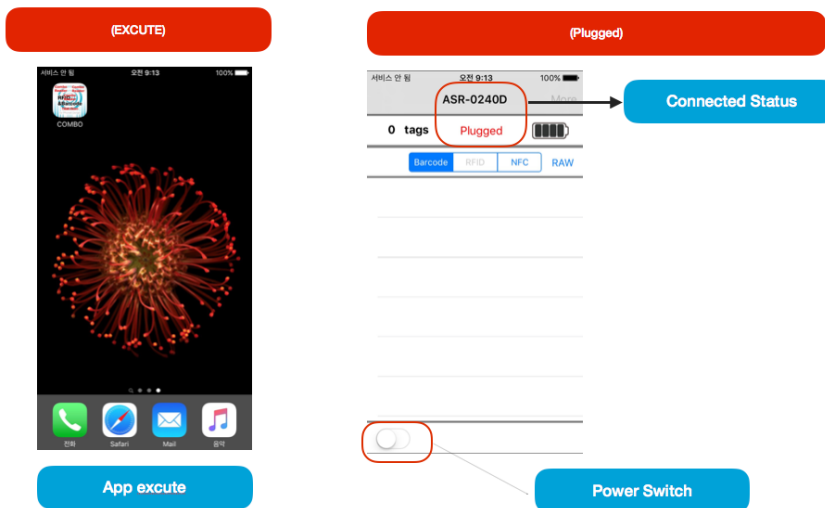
(EXCUTE)

서비스 안 됨 오전 9:13 100%

COMBO

전화 Safari Mail 음악

App excute

(Plugged)

서비스 안 됨 오전 9:13 100%

ASR-0240D More

0 tags Plugged

Barcode RFID NFC RAW

Connected Status

Power Switch